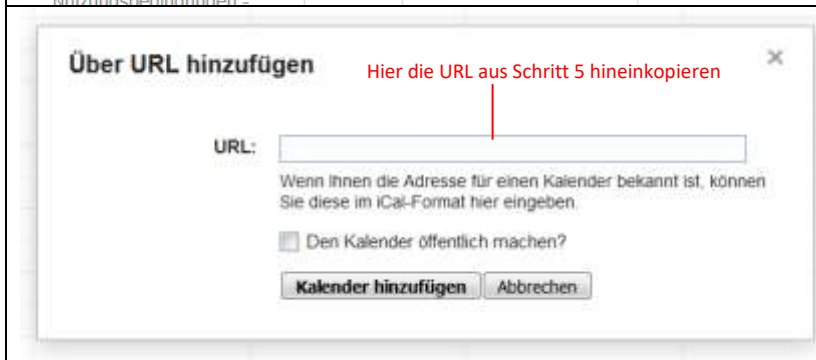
Nutzungsbedingungen -

Über URL hinzufügen

Hier die URL aus Schritt 5 hineinkopieren

×

URL:

Wenn Ihnen die Adresse für einen Kalender bekannt ist, können Sie diese im iCal-Format hier eingeben.

Den Kalender öffentlich machen?

Kalender hinzufügen Abbrechen